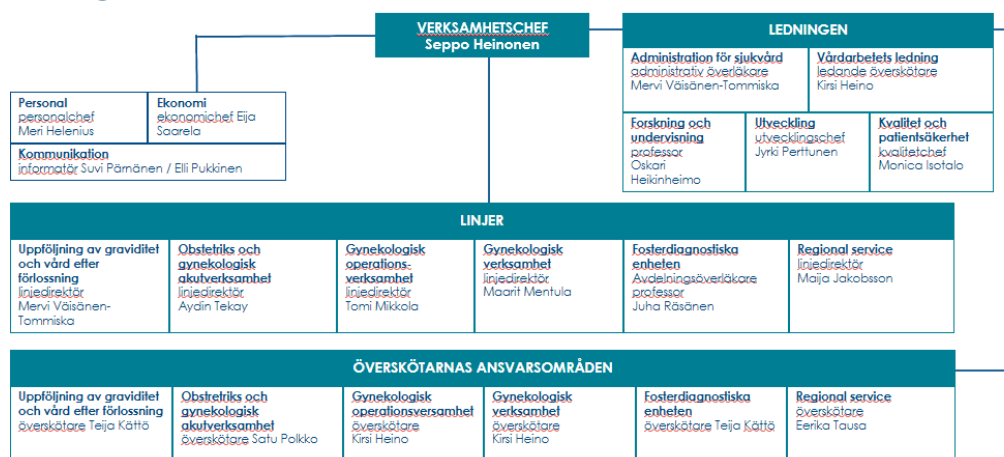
VERKSAMHETSCHEF
Seppo Heinonen

LEDNINGEN

Administration för sjukvård
administrativ överläkare
Mervi Väisänen-Tommiska

Vårdarbetets ledning
ledande överskötare
Kirsi Heino

Forskning och undervisning
professor
Oskari Heikinheimo

Utveckling
utvecklingschef
Jyrki Perttunen

Kvalitet och patientsäkerhet
kvalitetchef
Monica Isotalo

Personal
personalchef
Meri Helenius

Ekonomi
ekonomichef Eija Saarela

Kommunikation
informatör Suvi Pärnänen / Elli Pukkinen

LINJER

| Uppföljning av graviditet och vård efter förlossning linjedirektör Mervi Väisänen-Tommiska | Obstetriks och gynekologisk akutverksamhet linjedirektör Aydin Tekay | Gynekologisk operationsverksamhet linjedirektör Tomi Mikkola | Gynekologisk verksamhet linjedirektör Maarit Mentula | Fosterdiagnostiska enheten Avdelningsöverläkare professor Juha Räsänen | Regional service linjedirektör Maija Jakobsson |
|---|---|---|---|---|---|

ÖVERSKÖTARNAS ANSVARSOMRÅDEN

| Uppföljning av graviditet och vård efter förlossning överskötare Teija Kättö | Obstetriks och gynekologisk akutverksamhet överskötare Satu Polkko | Gynekologisk operationsversamhet överskötare Kirsi Heino | Gynekologisk verksamhet överskötare Kirsi Heino | Fosterdiagnostiska enheten överskötare Teija Kättö | Regional service överskötare Eerika Tausa |
|---|---|---|---|---|---|